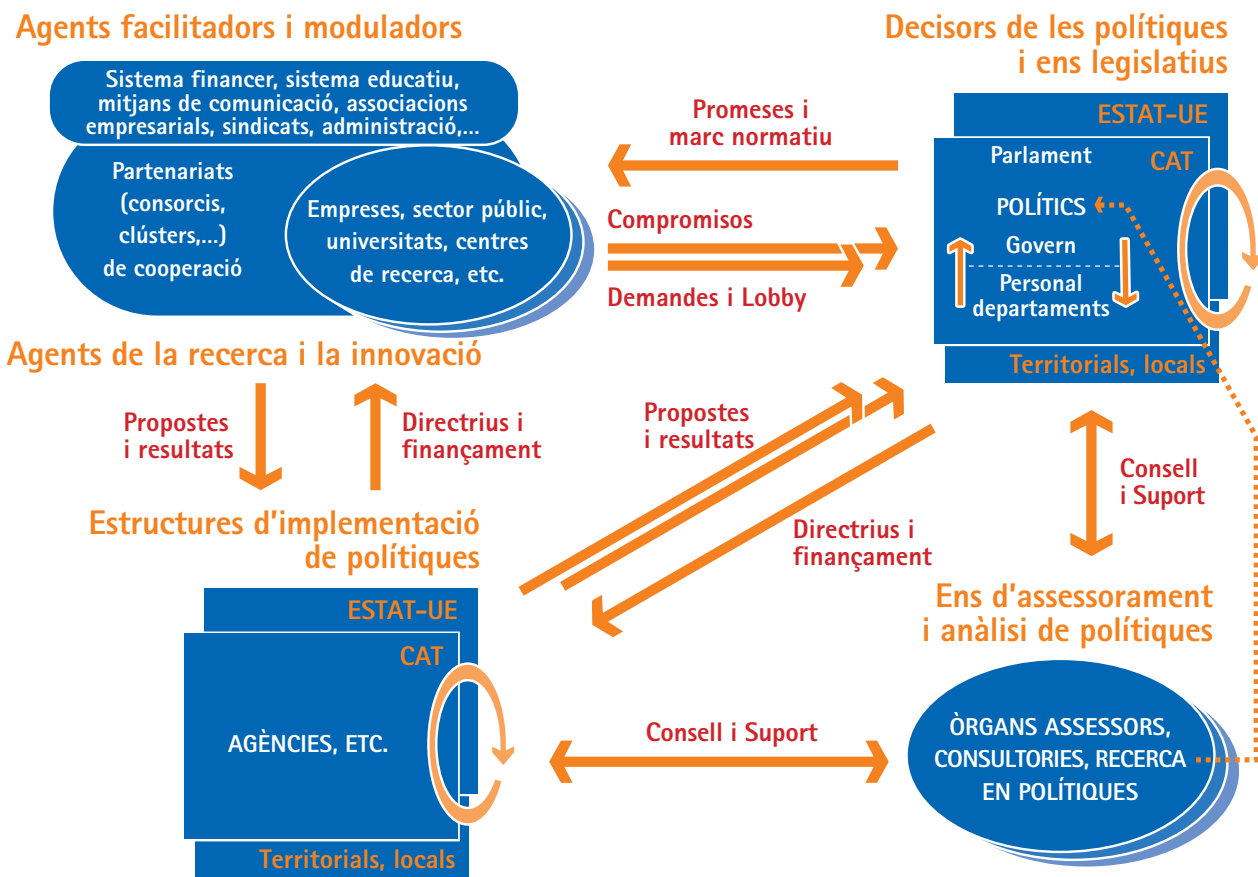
Agents facilitadors i moduladors

Sistema financer, sistema educatiu, mitjans de comunicació, associacions empresarials, sindicats, administració,...

Partenariats (consorcis, clústers,...) de cooperació

Empreses, sector públic, universitats, centres de recerca, etc.

Agents de la recerca i la innovació

Decisors de les polítiques i ens legislatius

ESTAT-UE

CAT

Parlament

POLÍTICS

Govern

Personal departaments

Territorials, locals

Promeses i marc normatiu

Compromisos

Demandes i Lobby

Propostes i resultats

Directrius i finançament

Estructures d'implementació de polítiques

Propostes i resultats

Directrius i finançament

Consell i Suport

Ens d'assessorament i anàlisi de polítiques

ESTAT-UE

CAT

AGÈNCIES, ETC.

Territorials, locals

Consell i Suport

ÒRGANS ASSESSORS, CONSULTORIES, RECERCA EN POLÍTIQUES